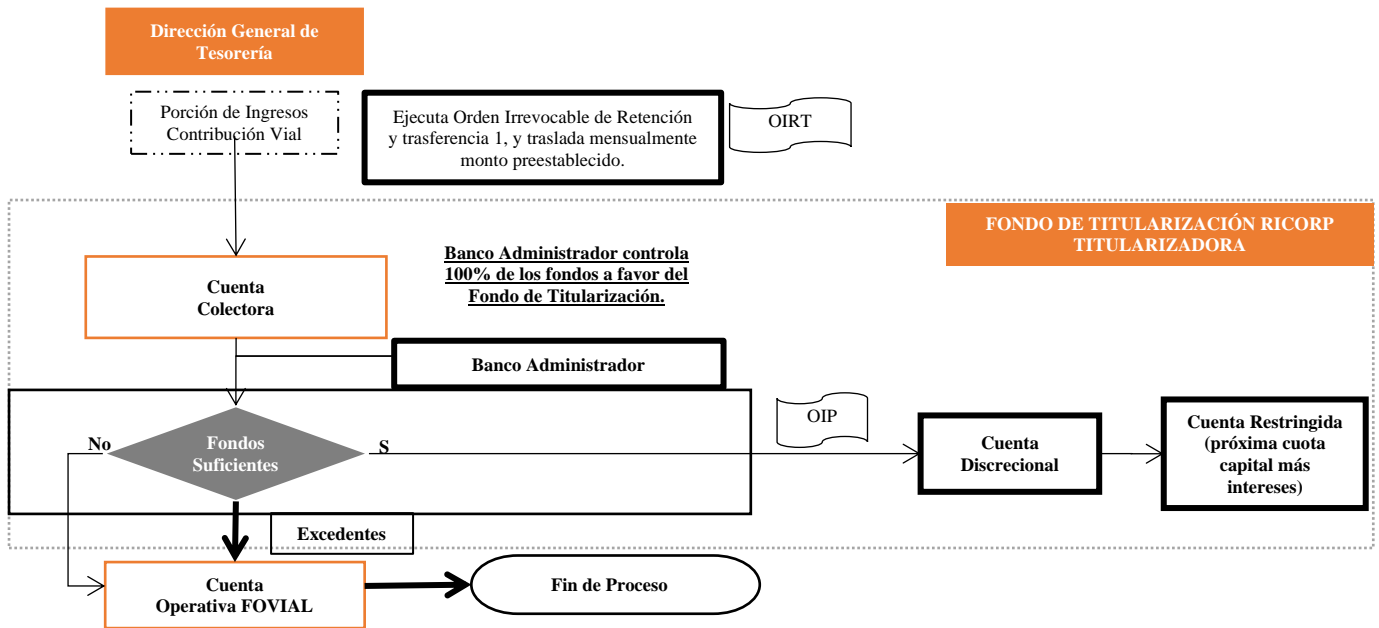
Dirección General de Tesorería

Porción de Ingresos Contribución Vial

Ejecuta Orden Irrevocable de Retención y trasferencia 1, y traslada mensualmente monto preestablecido.

OIRT

FONDO DE TITULARIZACIÓN RICORP TITULARIZADORA

Banco Administrador controla 100% de los fondos a favor del Fondo de Titularización.

Cuenta Colectora

Banco Administrador

OIP

No

Fondos Suficientes

S

Cuenta Discrecional

Cuenta Restringida (próxima cuota capital más intereses)

Excedentes

Cuenta Operativa FOVIAL

Fin de Proceso